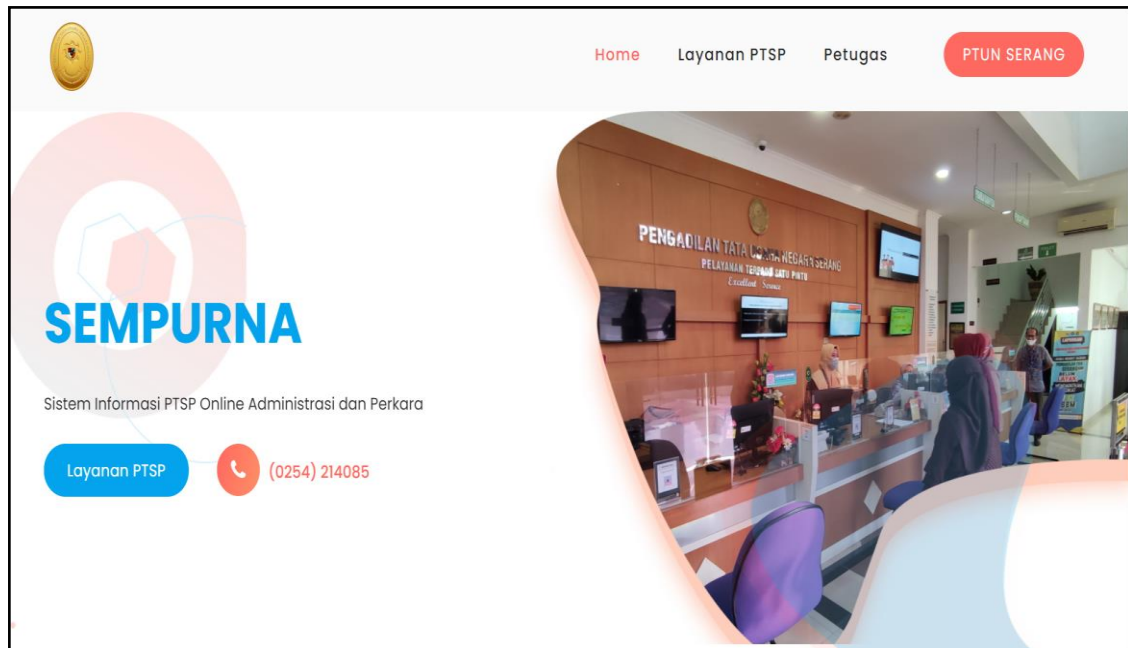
Home Layanan PTSP Petugas PTUN SERANG

SEMPURNA

Sistem Informasi PTSP Online Administrasi dan Perkara

Layanan PTSP (0254) 214085

PENGADILAN TATA USAHA NEGARA SERANG
PELAYANAN TERPADU SATU PINTU
Excellent Service